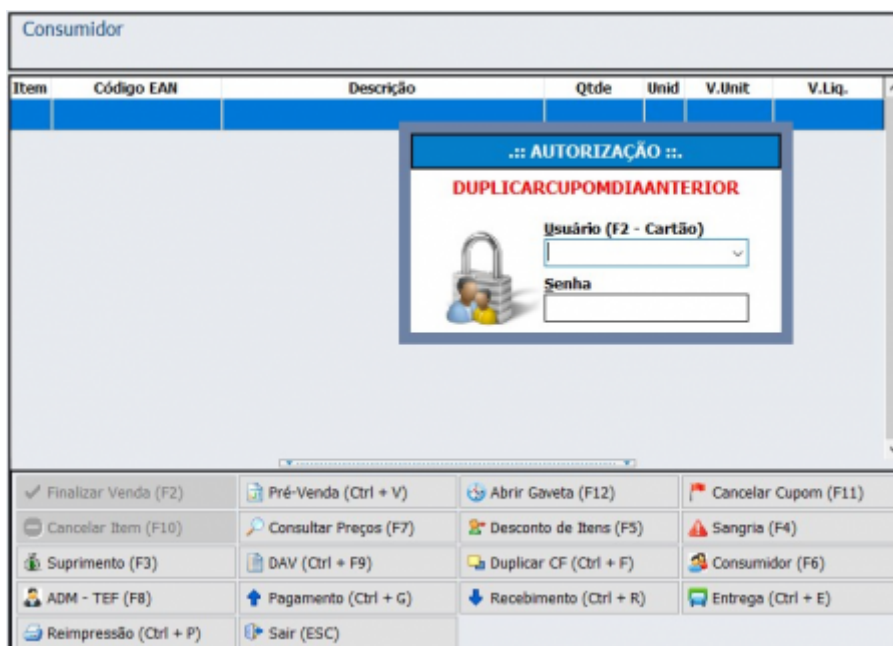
Consumidor

| Item | Código EAN | Descrição | Qtde | Unid | V.Unit | V.Liq. |
|---|---|---|---|---|---|---|

.:: AUTORIZAÇÃO ::.

DUPLICARCUPOMDIAANTERIOR

Usuário (F2 - Cartão)

Senha

Finalizar Venda (F2)
Pré-Venda (Ctrl + V)
Abrir Gaveta (F12)
Cancelar Cupom (F11)
Cancelar Item (F10)
Consultar Preços (F7)
Desconto de Itens (F5)
Sangria (F4)
Suprimento (F3)
DAV (Ctrl + F9)
Duplicar CF (Ctrl + F)
Consumidor (F6)
ADM - TEF (F8)
Pagamento (Ctrl + G)
Recebimento (Ctrl + R)
Entrega (Ctrl + E)
Reimpressão (Ctrl + P)
Sair (ESC)